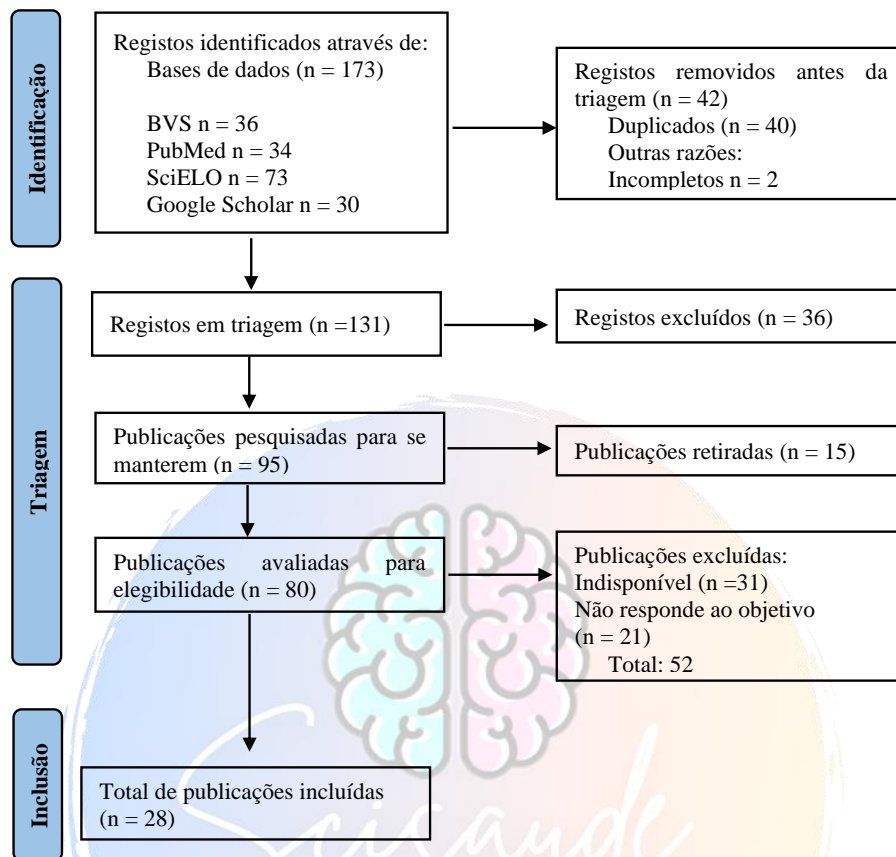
Identificação

Registos identificados através de:
Bases de dados (n = 173)

BVS n = 36
PubMed n = 34
SciELO n = 73
Google Scholar n = 30

Registos removidos antes da triagem (n = 42)
Duplicados (n = 40)
Outras razões:
Incompletos n = 2

Triagem

Registos em triagem (n =131)

Registos excluídos (n = 36)

Publicações pesquisadas para se manterem (n = 95)

Publicações retiradas (n = 15)

Publicações avaliadas para elegibilidade (n = 80)

Publicações excluídas:
Indisponível (n =31)
Não responde ao objetivo (n = 21)
Total: 52

Inclusão

Total de publicações incluídas (n = 28)

Scisaude